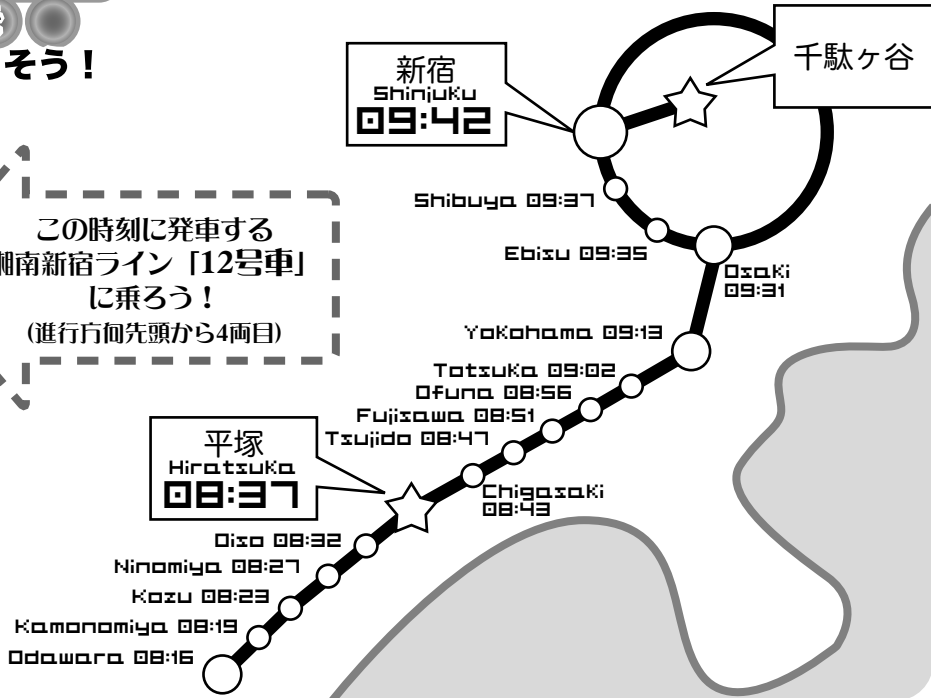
そう！

この時刻に発車する
湘南新宿ライン「12号車」
に乗ろう！
(進行方向先頭から4両目)

新宿
Shinjuku
09:42

千駄ヶ谷

Shibuya 09:37

Ebisu 09:35

Osaki
09:31

Yokohama 09:13

Totsuka 09:02

Ofuna 08:56

Fujisawa 08:51

Tsujido 08:47

平塚
Hiratsuka
08:37

Chigasaki
08:43

Oiso 08:32

Ninomiya 08:27

Kozu 08:23

Kamonomiya 08:19

Odawara 08:16